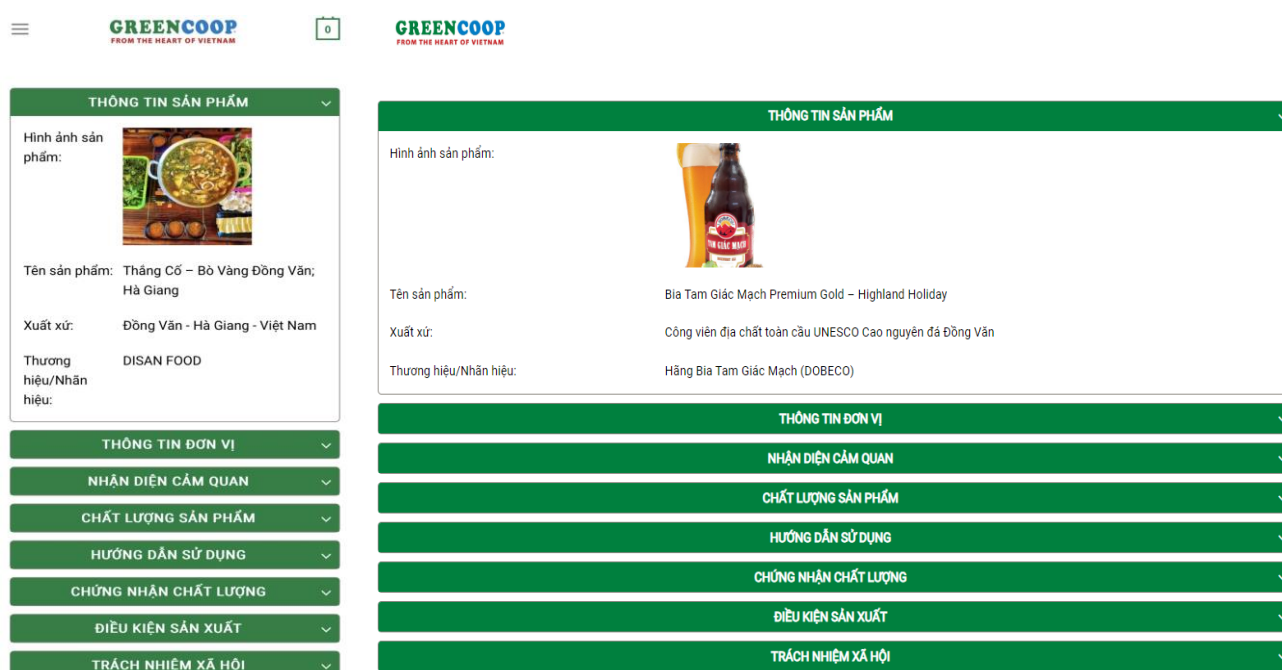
GREENCOOP
FROM THE HEART OF VIETNAM

0

THÔNG TIN SẢN PHẨM

Hình ảnh sản phẩm:

Tên sản phẩm: Thắng Cố – Bò Vàng Đồng Văn; Hà Giang

Xuất xứ: Đồng Văn - Hà Giang - Việt Nam

Thương hiệu/Nhãn hiệu: DISAN FOOD

THÔNG TIN ĐƠN VỊ

NHẬN DIỆN CẢM QUAN

CHẤT LƯỢNG SẢN PHẨM

HƯỚNG DẪN SỬ DỤNG

CHỨNG NHẬN CHẤT LƯỢNG

ĐIỀU KIỆN SẢN XUẤT

TRÁCH NHIỆM XÃ HỘI

GREENCOOP
FROM THE HEART OF VIETNAM

THÔNG TIN SẢN PHẨM

Hình ảnh sản phẩm:

TAM GIÁC MẠCH

Tên sản phẩm: Bia Tam Giác Mạch Premium Gold – Highland Holiday

Xuất xứ: Công viên địa chất toàn cầu UNESCO Cao nguyên đá Đồng Văn

Thương hiệu/Nhãn hiệu: Hãng Bia Tam Giác Mạch (DOBECO)

THÔNG TIN ĐƠN VỊ

NHẬN DIỆN CẢM QUAN

CHẤT LƯỢNG SẢN PHẨM

HƯỚNG DẪN SỬ DỤNG

CHỨNG NHẬN CHẤT LƯỢNG

ĐIỀU KIỆN SẢN XUẤT

TRÁCH NHIỆM XÃ HỘI